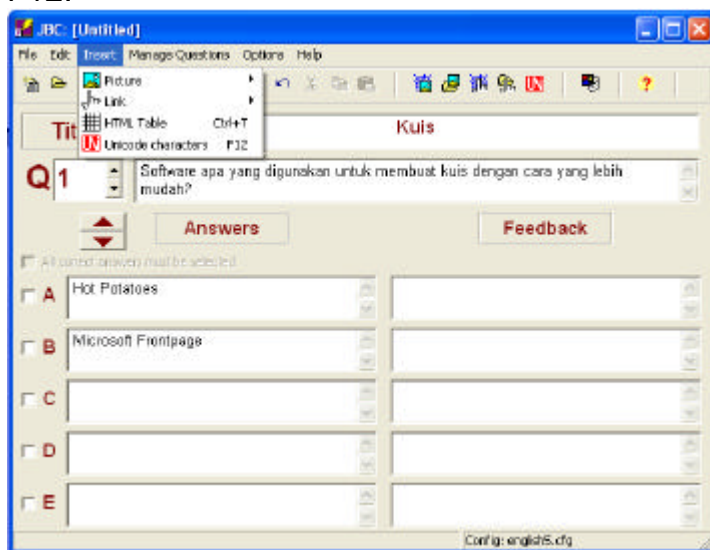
JBC: [Untitled]

File Edit Insert Manage Questions Options Help

Picture
Link
HTML Table Ctrl+T
Unicode characters F12

Tit

Kuis

Q 1

Software apa yang digunakan untuk membuat kuis dengan cara yang lebih mudah?

Answers

Feedback

All correct answers must be selected

A Hot Potatoes

B Microsoft Frontpage

C

D

E

Config: english6.cfg